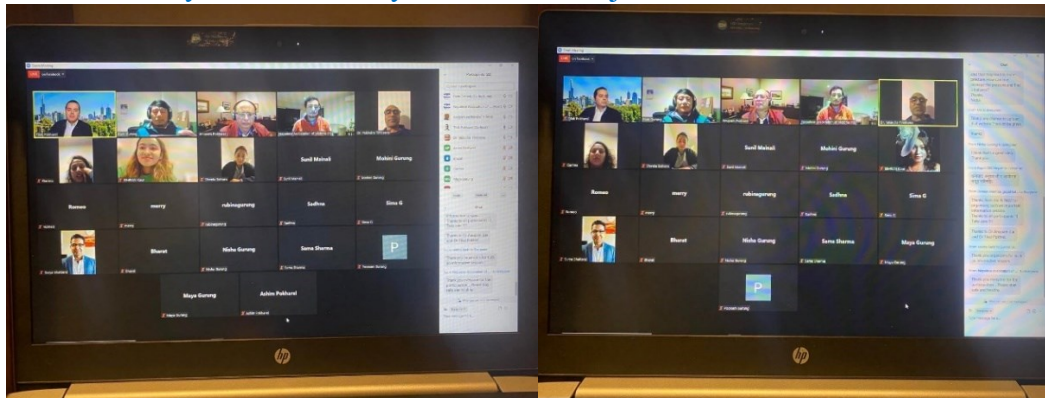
Sunil Mainali

Mukini Gurung

Romeo

merry

rubinagurung

Sadhna

Sima G

Bharat

Nisha Gurung

Sama Sharma

P

Maya Gurung

Ashim Pokharel

Participants

Chat

Sunil Mainali

Mukini Gurung

Romeo

merry

rubinagurung

Sadhna

Sima G

Bharat

Nisha Gurung

Sama Sharma

Maya Gurung

P

Chat

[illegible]